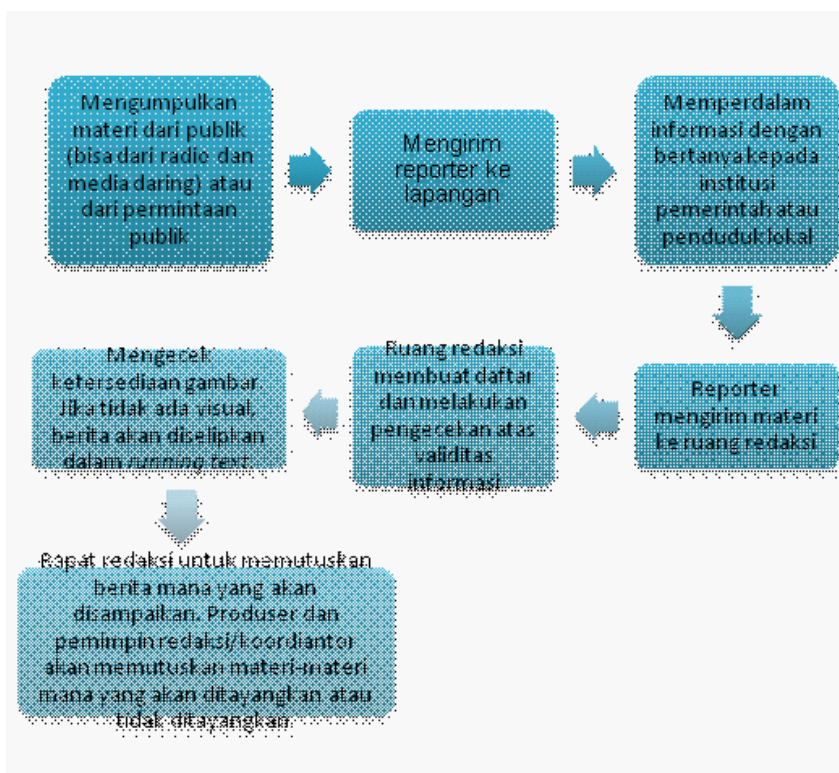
Mengumpulkan materi dari publik (bisa dari radio dan media daring) atau dari permintaan publik

Mengirim reporter ke lapangan

Memperdalam informasi dengan bertanya kepada institusi pemerintah atau penduduk lokal

Reporter mengirim materi ke ruang redaksi

Ruang redaksi membuat daftar dan melakukan pengecekan atas validitas informasi

Mengecek ketersediaan gambar. Jika tidak ada visual, berita akan diselipkan dalam *running text*.

Rapat redaksi untuk memutuskan berita mana yang akan disampaikan. Produser dan pemimpin redaksi/koordiantor akan memutuskan materi-materi mana yang akan ditayangkan atau tidak ditayangkan